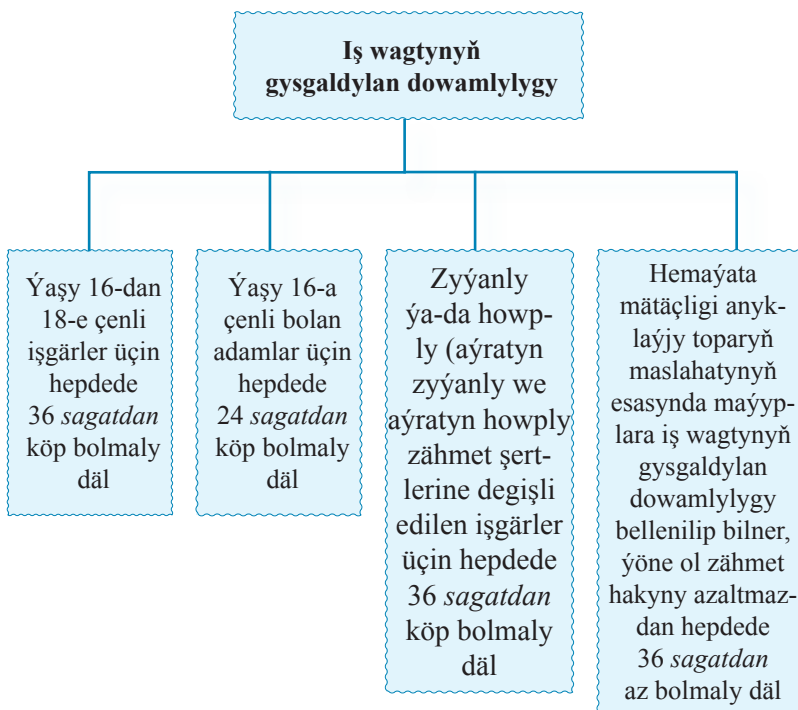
Iş wagtynyň gysgaldylan dowamlylygy

Ýaşy 16-dan 18-e çenli işgärler üçin hepdede 36 *sagatdan* köp bolmaly däl

Ýaşy 16-a çenli bolan adamlar üçin hepdede 24 *sagatdan* köp bolmaly däl

Zyýanly ýa-da howply (aýratyn zyýanly we aýratyn howply zähmet şertlerine degişli edilen işgärler üçin hepdede 36 *sagatdan* köp bolmaly däl

Hemaýata mätäçligi anyklaýjy toparyň maslahatynyň esasynda maýyplara iş wagtynyň gysgaldylan dowamlylygy bellenilip bilner, ýöne ol zähmet hakyny azaltmazdan hepdede 36 *sagatdan* az bolmaly däl